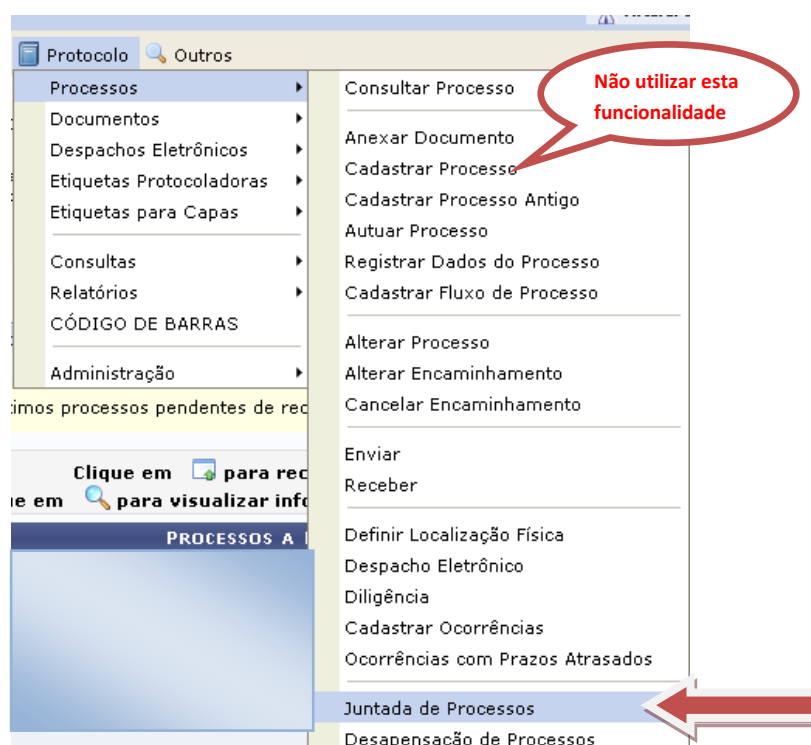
Protocolo Outros

Processos
Documentos
Despachos Eletrônicos
Etiquetas Protocoladoras
Etiquetas para Capas
Consultas
Relatórios
CÓDIGO DE BARRAS
Administração

timos processos pendentes de rec

Clique em para rec
ue em para visualizar inf

PROCESSOS A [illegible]

Consultar Processo
Anexar Documento
Cadastrar Processo
Cadastrar Processo Antigo
Autuar Processo
Registrar Dados do Processo
Cadastrar Fluxo de Processo
Alterar Processo
Alterar Encaminhamento
Cancelar Encaminhamento
Enviar
Receber
Definir Localização Física
Despacho Eletrônico
Diligência
Cadastrar Ocorrências
Ocorrências com Prazos Atrasados
Juntada de Processos
Desapensação de Processos

Não utilizar esta funcionalidade